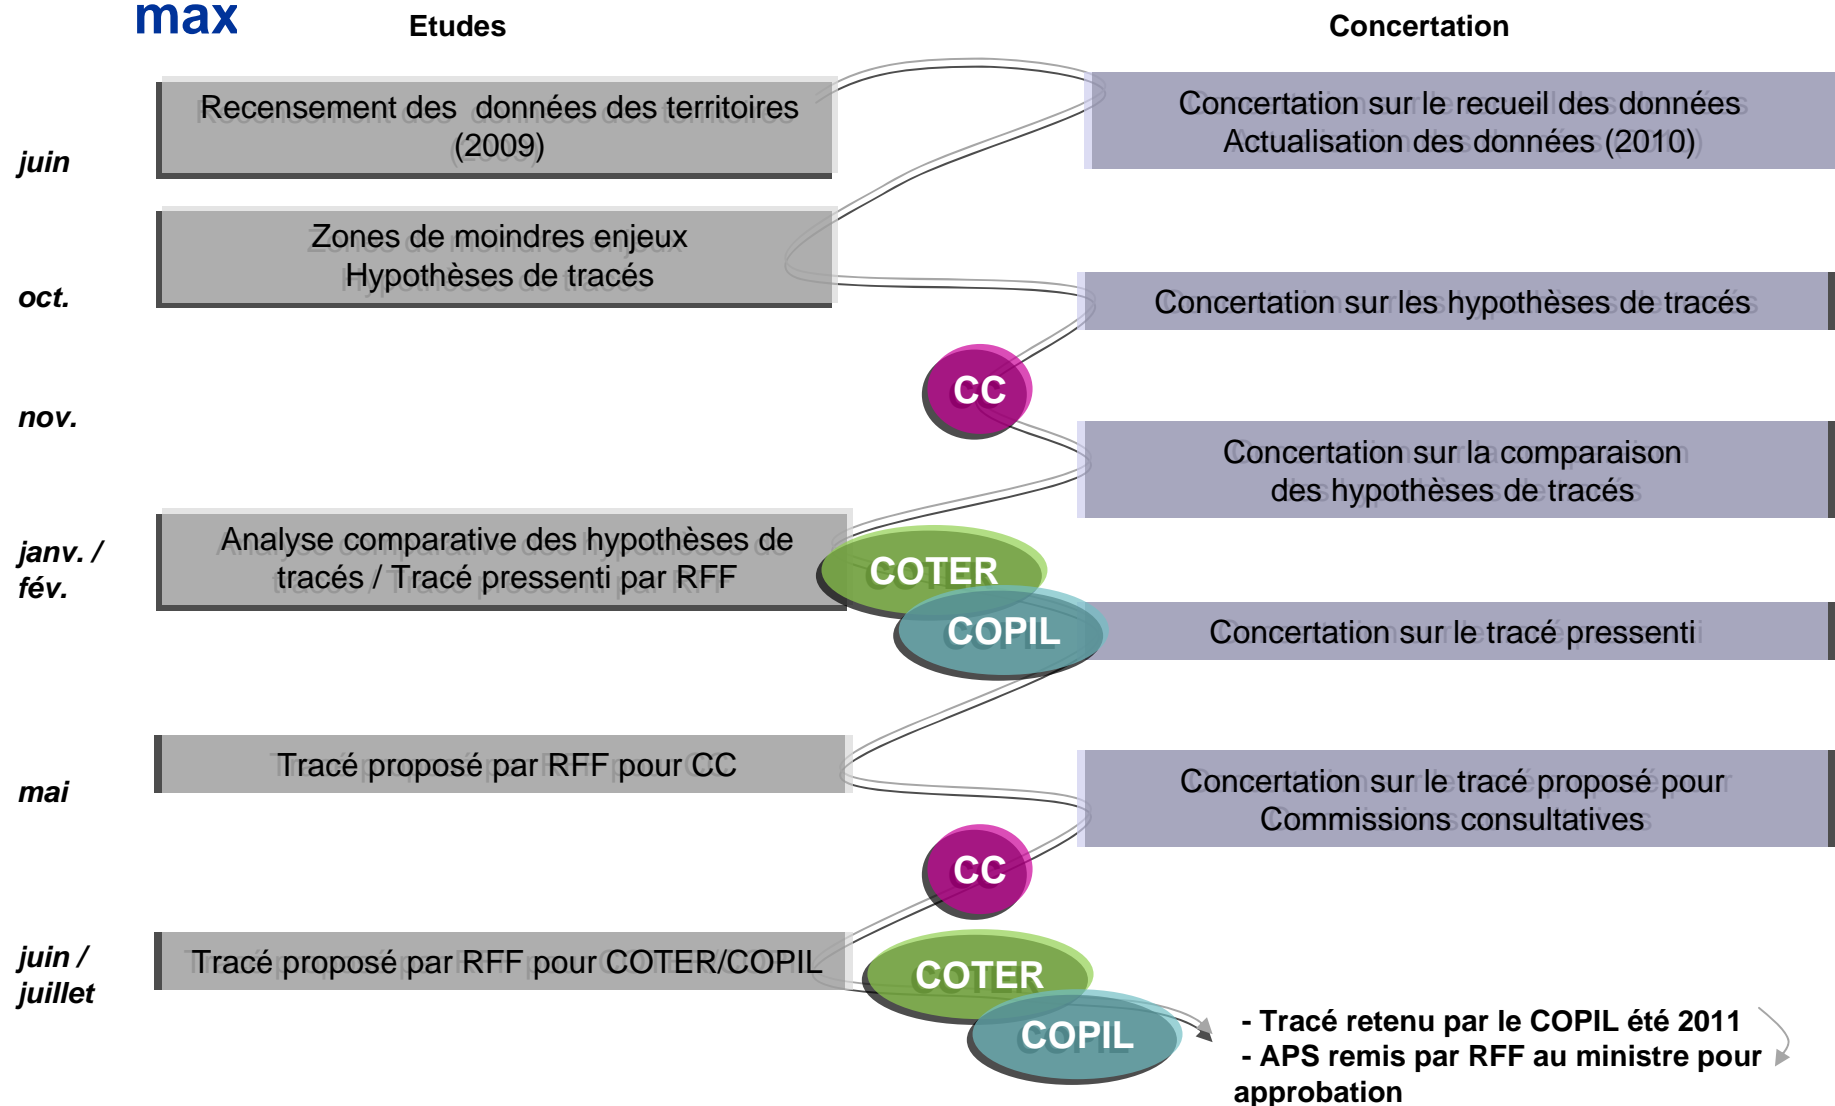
max

Etudes

Concertation

juin

Recensement des données des territoires (2009)

Concertation sur le recueil des données
Actualisation des données (2010)

oct.

Zones de moindres enjeux
Hypothèses de tracés

Concertation sur les hypothèses de tracés

CC

nov.

Concertation sur la comparaison des hypothèses de tracés

janv. / fév.

Analyse comparative des hypothèses de tracés / Tracé pressenti par RFF

COTER

COPIL

Concertation sur le tracé pressenti

mai

Tracé proposé par RFF pour CC

Concertation sur le tracé proposé pour Commissions consultatives

CC

juin / juillet

Tracé proposé par RFF pour COTER/COPIL

COTER

COPIL

- Tracé retenu par le COPIL été 2011
- APS remis par RFF au ministre pour approbation